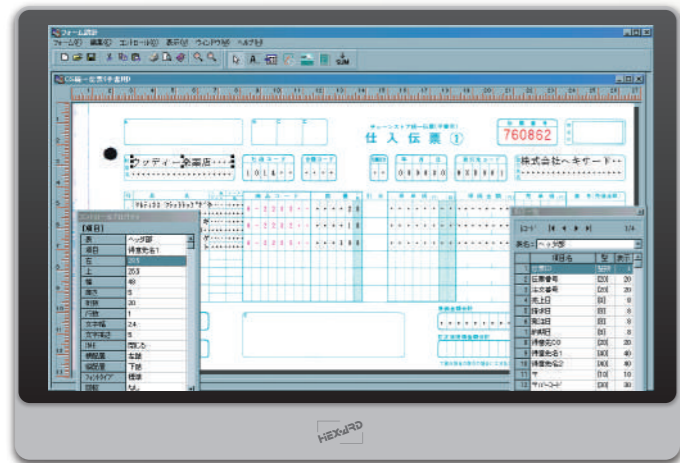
フォーム設計
フォーム(F) 編集(E) エントリー(N) 表示(V) ウィンドウ(W) ヘルプ(H)
SUM
仕 入 伝 票 ①
760862
ワッディー薬局店
株式会社ヘキサード
項目
| | |
|---|---|
| 表 | ヘッダ部 |
| 項目 | 得意先名1 |
| 左 | 265 |
| 上 | 253 |
| 幅 | 49 |
| 高さ | 5 |
| 桁数 | 20 |
| 行数 | 1 |
| 文字幅 | 2.4 |
| 文字高さ | 5 |
| 揃え | 両端 |
| 横配置 | 左詰 |
| 縦配置 | 下詰 |
| フォントタイプ | 標準 |
| 回転 | なし |

1/4
表名 ヘッダ部
| | 項目名 | 型 | 表示 |
|---|---|---|---|
| 1 | | | |
| 2 | 伝票番号 | [X] | 20 |
| 3 | 注文番号 | [X] | 20 |
| 4 | 売上日 | [X] | 8 |
| 5 | 請求日 | [X] | 8 |
| 6 | 発注日 | [X] | 8 |
| 7 | 納品日 | [X] | 8 |
| 8 | 得意先CD | [X] | 20 |
| 9 | 得意先名1 | [X] | 40 |
| 10 | 得意先名2 | [X] | 40 |
| 11 | 〒 | [X] | 10 |
| 12 | サンバーコード | [X] | 30 |

HEXARD